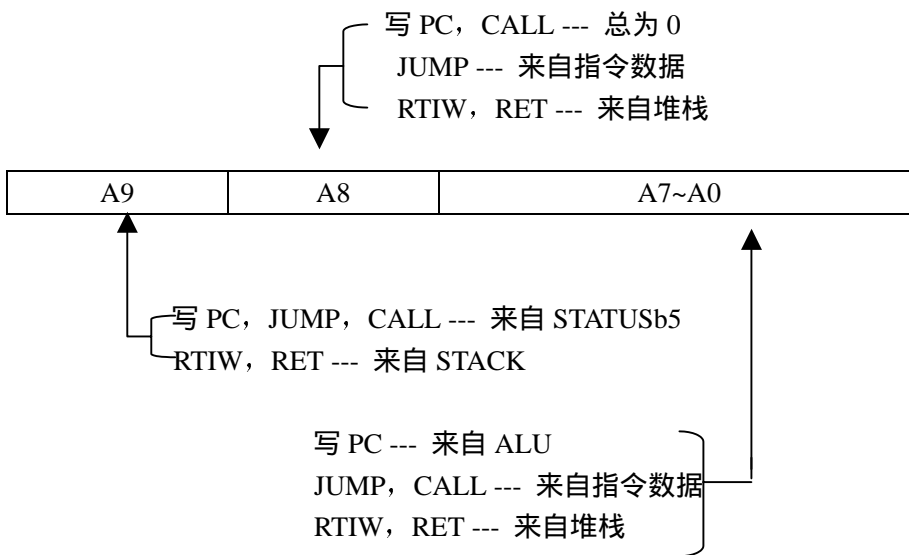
写 PC，CALL --- 总为 0
JUMP --- 来自指令数据
RTIW，RET --- 来自堆栈

| A9 | A8 | A7~A0 |
|---|---|---|

写 PC，JUMP，CALL --- 来自 STATUSb5
RTIW，RET --- 来自 STACK

写 PC --- 来自 ALU
JUMP，CALL --- 来自指令数据
RTIW，RET --- 来自堆栈